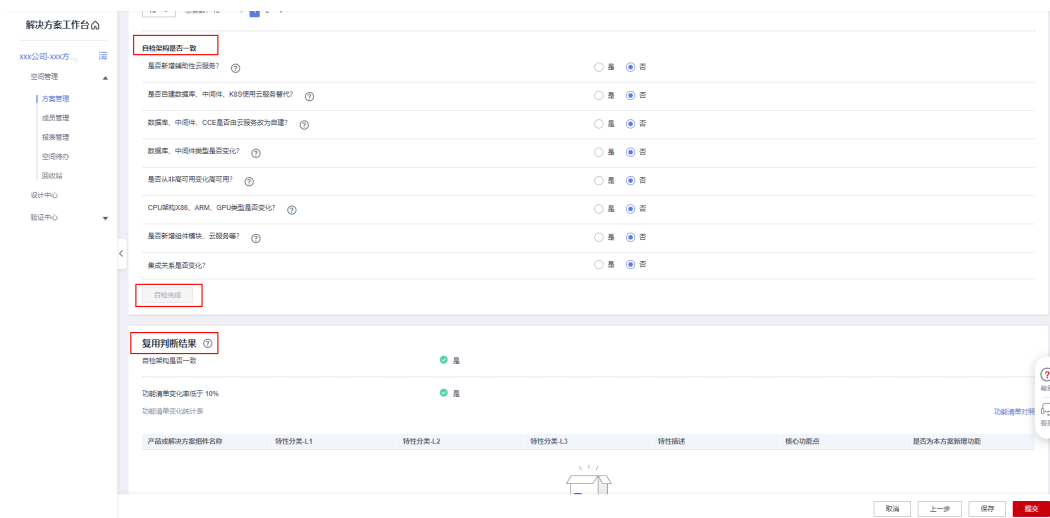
解决方案工作台

xxx公司-xxx方...

空间管理

方案管理

成员管理

报表管理

空间待办

回收站

设计中心

验证中心

自检架构是否一致

是否新增辅助性云服务? ⓘ 是 否

是否自建数据库、中间件、K8S使用云服务替代? ⓘ 是 否

数据库、中间件、CCE是否由云服务改为自建? ⓘ 是 否

数据库、中间件类型是否变化? ⓘ 是 否

是否从非高可用变化高可用? ⓘ 是 否

CPU架构X86、ARM、GPU类型是否变化? ⓘ 是 否

是否新增组件模块、云服务等? ⓘ 是 否

集成关系是否变化? 是 否

自检完成

复用判断结果 ⓘ

自检架构是否一致 是

功能清单变化率低于 10% 是

功能清单变化统计表

功能清单对照

| 产品或解决方案组件名称 | 特性分类-L1 | 特性分类-L2 | 特性分类-L3 | 特性描述 | 核心功能点 | 是否为本方案新增功能 |
|---|---|---|---|---|---|---|

取消 上一步 保存 提交